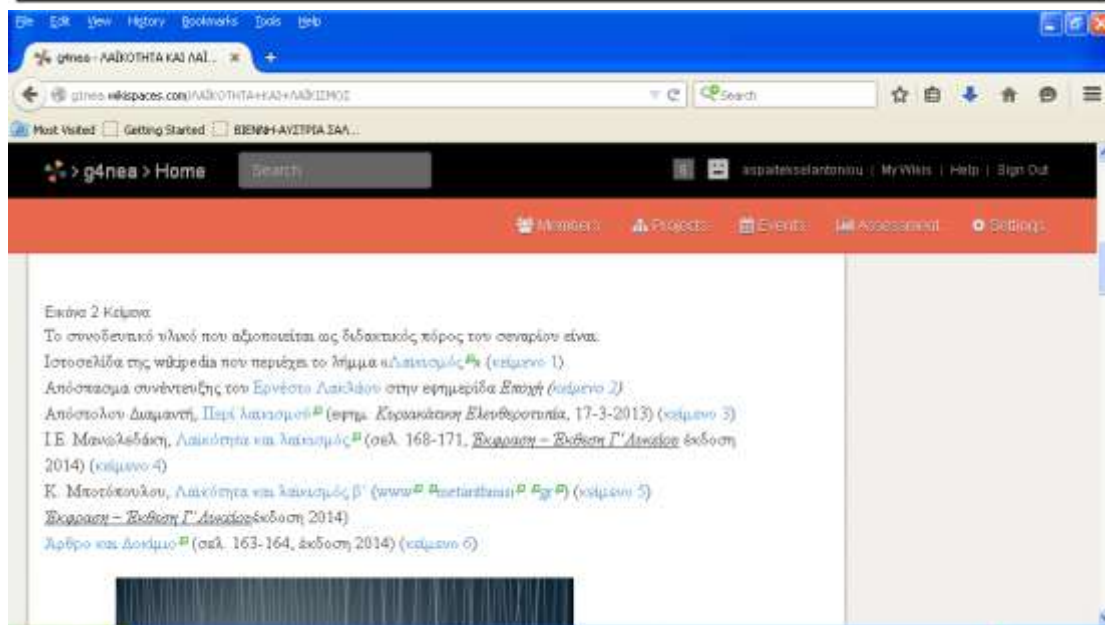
File Edit View History Bookmarks Tools Help

g4nea - ΛΑΪΚΟΤΗΤΑ ΚΑΙ ΛΑΪ... ×

g4nea.wikispaces.com/ΛΑΪΚΟΤΗΤΑ+ΚΑΙ+ΛΑΪΚΙΣΜΟΣ

Search

Most Visited | Getting Started | ΒΙΕΝΝΗ-ΑΥΣΤΡΙΑ ΣΑΛ...

g4nea > Home | Search | aspaieleniantoniou | My Wikis | Help | Sign Out

Members | Projects | Events | Assessment | Settings

Εικόνα 2 Κείμενα

Το συνοδευτικό υλικό που αξιοποιείται ως διδακτικός πόρος του σεναρίου είναι:

Ιστοσελίδα της wikipedia που περιέχει το λήμμα «Λαϊκισμός» (κείμενο 1)

Απόσπασμα συνέντευξης του Ερνέστο Λακλάου στην εφημερίδα Εποχή (κείμενο 2)

Απόστολου Διαμαντή, Περί λαϊκισμού (εφημ. Κυριακάτικη Ελευθεροτυπία, 17-3-2013) (κείμενο 3)

Ι.Ε. Μανωλεδάκη, Λαϊκότητα και λαϊκισμός (σελ. 168-171, Έκφραση – Έκθεση Γ' Λυκείου έκδοση 2014) (κείμενο 4)

Κ. Μποτόπουλου, Λαϊκότητα και λαϊκισμός β' (www.metarithmisi.gr) (κείμενο 5) Έκφραση – Έκθεση Γ' Λυκείου έκδοση 2014)

Άρθρο και Δοκίμιο (σελ. 163-164, έκδοση 2014) (κείμενο 6)